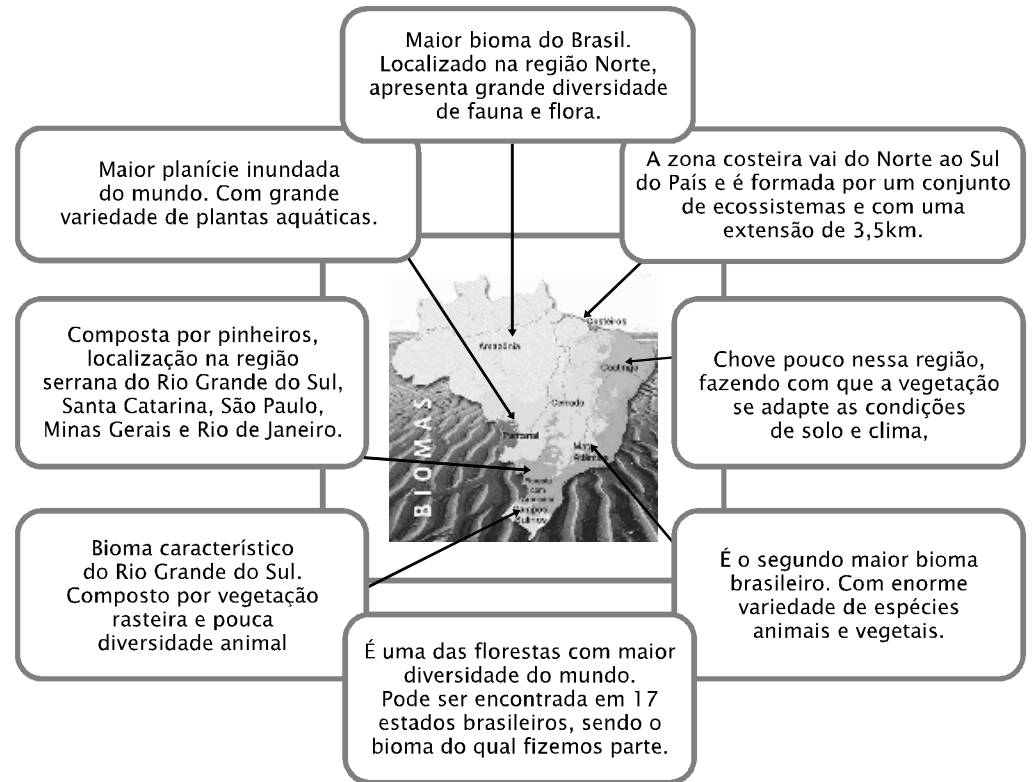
Maior bioma do Brasil. Localizado na região Norte, apresenta grande diversidade de fauna e flora.

Maior planície inundada do mundo. Com grande variedade de plantas aquáticas.

A zona costeira vai do Norte ao Sul do País e é formada por um conjunto de ecossistemas e com uma extensão de 3,5km.

Composta por pinheiros, localização na região serrana do Rio Grande do Sul, Santa Catarina, São Paulo, Minas Gerais e Rio de Janeiro.

Amazônia

Costeiros

Caatinga

Cerrado

Pantanal

Mata Atlântica

Floresta com Araucárias

Campos Sulinos

BIOMAS

Chove pouco nessa região, fazendo com que a vegetação se adapte as condições de solo e clima,

Bioma característico do Rio Grande do Sul. Composto por vegetação rasteira e pouca diversidade animal

É o segundo maior bioma brasileiro. Com enorme variedade de espécies animais e vegetais.

É uma das florestas com maior diversidade do mundo. Pode ser encontrada em 17 estados brasileiros, sendo o bioma do qual fizemos parte.